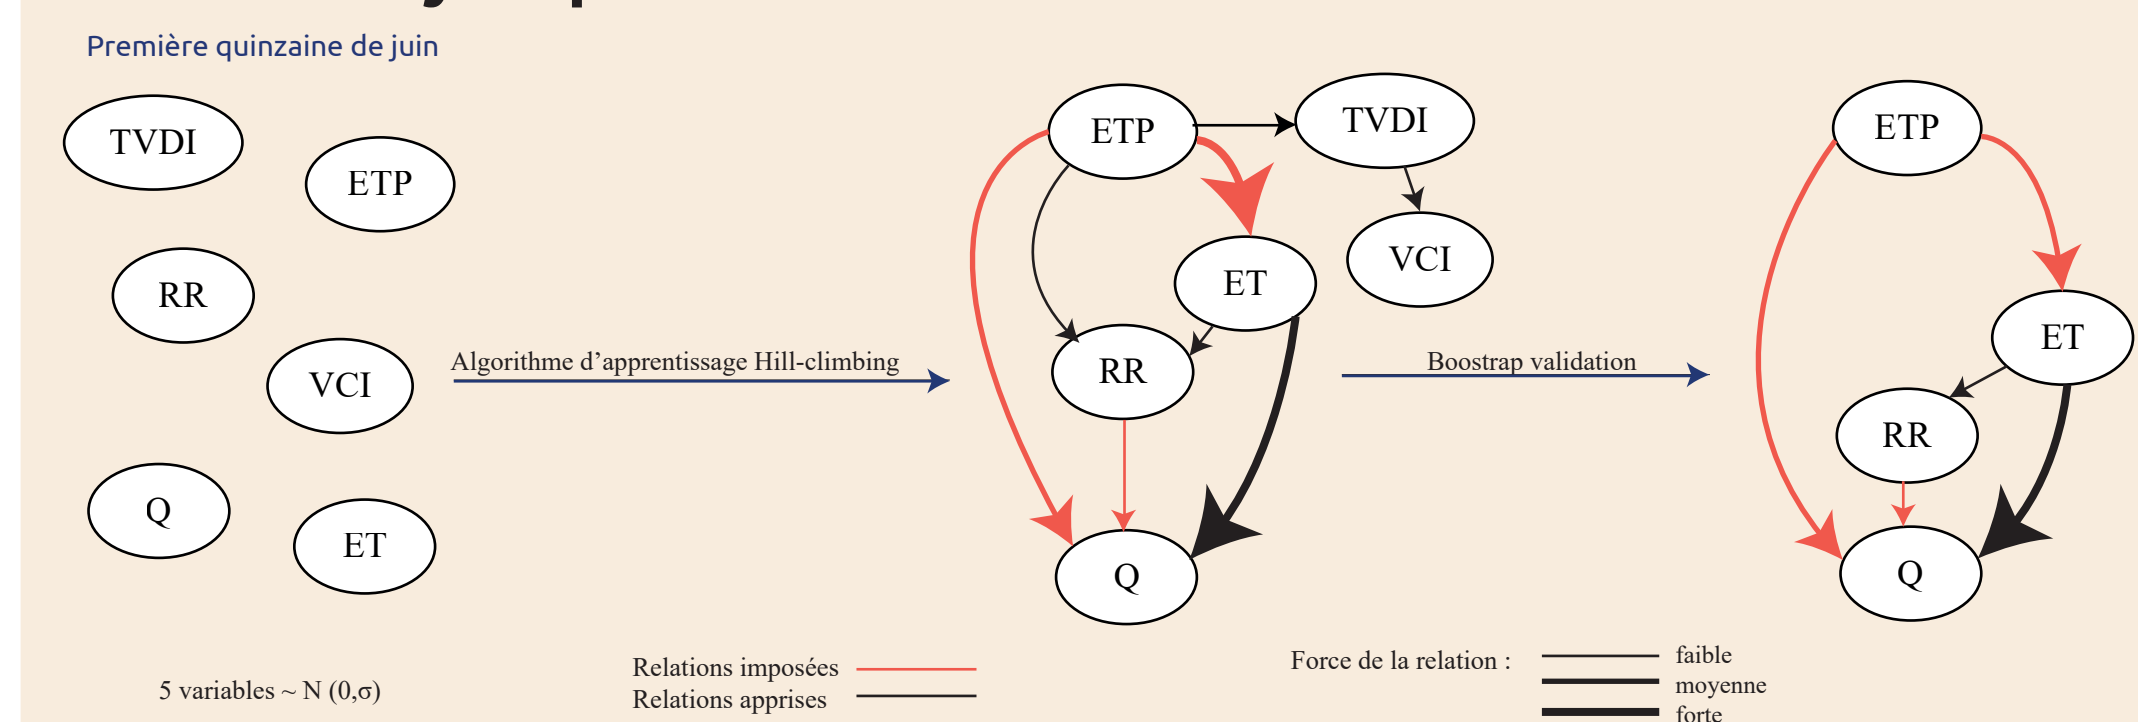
Première quinzaine de juin

TVDI

ETP

RR

VCI

Q

ET

Algorithme d'apprentissage Hill-climbing

ETP

TVDI

ET

VCI

RR

Q

Boostrap validation

ETP

ET

RR

Q

5 variables ~ N (0,σ)

Relations imposées
Relations apprises

Force de la relation :
faible
moyenne
forte